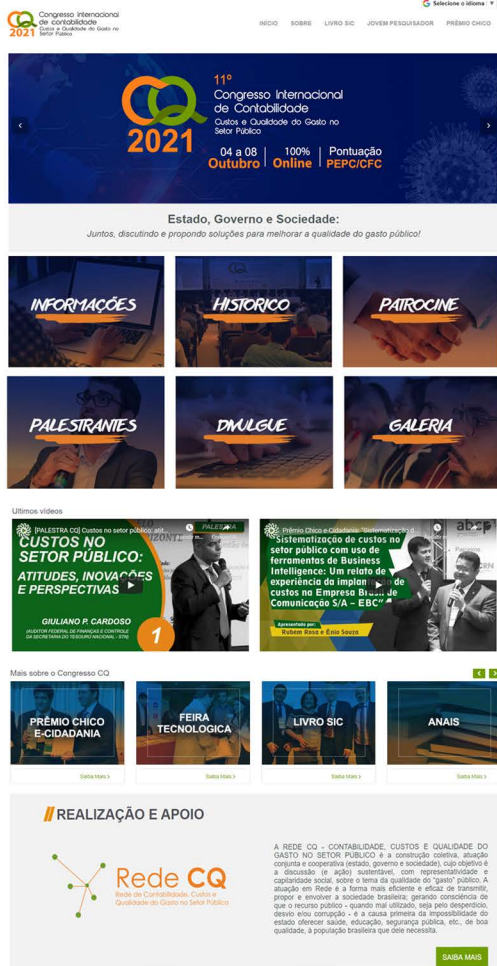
CQ 2021 Congresso Internacional de contabilidade Custos e Qualidade do Gasto no Setor Público

Selecione o idioma

INICIO SOBRE LIVRO SIC JOVEM PESQUISADOR PRÊMIO CHICO

CQ 2021

11º Congresso Internacional de Contabilidade
Custos e Qualidade do Gasto no Setor Público

04 a 08 Outubro | 100% Online | Pontuação PEPC/CFC

Estado, Governo e Sociedade:
Juntos, discutindo e propondo soluções para melhorar a qualidade do gasto público!

INFORMAÇÕES
HISTÓRICO
PATROCINE
PALESTRANTES
DIVULGUE
GALERIA

Ultimos vídeos

[PALESTRA CQ] Custos no setor público: atit...
PALESTRA
CUSTOS NO SETOR PÚBLICO:
ATITUDES, INOVAÇÕES E PERSPECTIVAS
GIULIANO P. CARDOSO
(AUDITOR FEDERAL DE FINANÇAS E CONTROLE DA SECRETARIA DO TESOURO NACIONAL - STN)
1

Prêmio Chico e Cidadania: "Sistematização d...
Sistematização de custos no setor público com uso de ferramentas de Business Intelligence: Um relato de experiência da implantação de custos na Empresa Brasil de Comunicação S/A – EBC
Apresentado por:
Rubem Rosa e Ênio Souza

Mais sobre o Congresso CQ

PRÊMIO CHICO E-CIDADANIA
Saiba Mais ›
FEIRA TECNOLOGICA
Saiba Mais ›
LIVRO SIC
Saiba Mais ›
ANAIS
Saiba Mais ›

REALIZAÇÃO E APOIO

Rede CQ
Rede de Contabilidade, Custos e Qualidade do Gasto no Setor Público

A REDE CQ - CONTABILIDADE, CUSTOS E QUALIDADE DO GASTO NO SETOR PÚBLICO é a construção coletiva, atuação conjunta e cooperativa (estado, governo e sociedade), cujo objetivo é a discussão (e ação) sustentável, com representatividade e capilaridade social, sobre o tema da qualidade do "gasto" público. A atuação em Rede é a forma mais eficiente e eficaz de transmitir, propor e envolver a sociedade brasileira; gerando consciência de que o recurso público - quando mal utilizado, seja pelo desperdício, desvio e/ou corrupção - é a causa primeira da impossibilidade do estado oferecer saúde, educação, segurança pública, etc., de boa qualidade, à população brasileira que dele necessita.

SAIBA MAIS